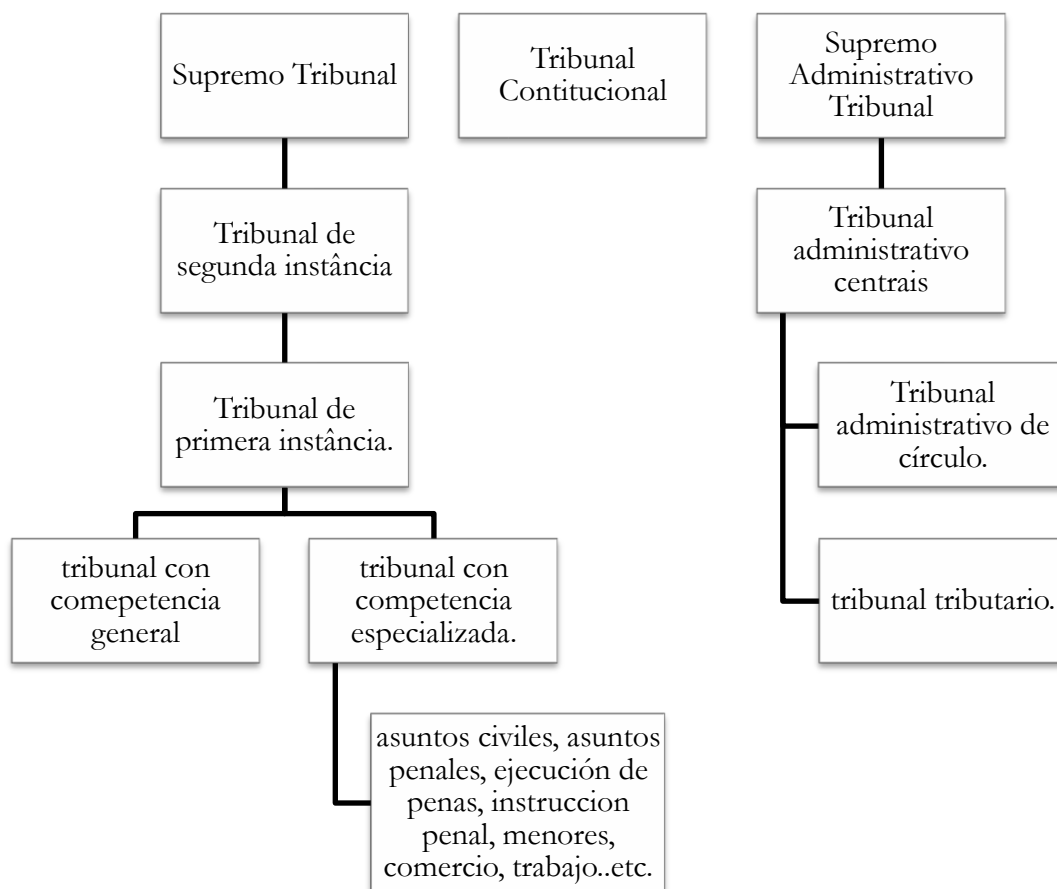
Supremo Tribunal

Tribunal Contitucional

Supremo Administrativo Tribunal

Tribunal de segunda instância

Tribunal administrativo centrais

Tribunal de primera instância.

Tribunal administrativo de círculo.

tribunal con comepetencia general

tribunal con competencia especializada.

tribunal tributario.

asuntos civiles, asuntos penales, ejecución de penas, instruccion penal, menores, comercio, trabajo..etc.